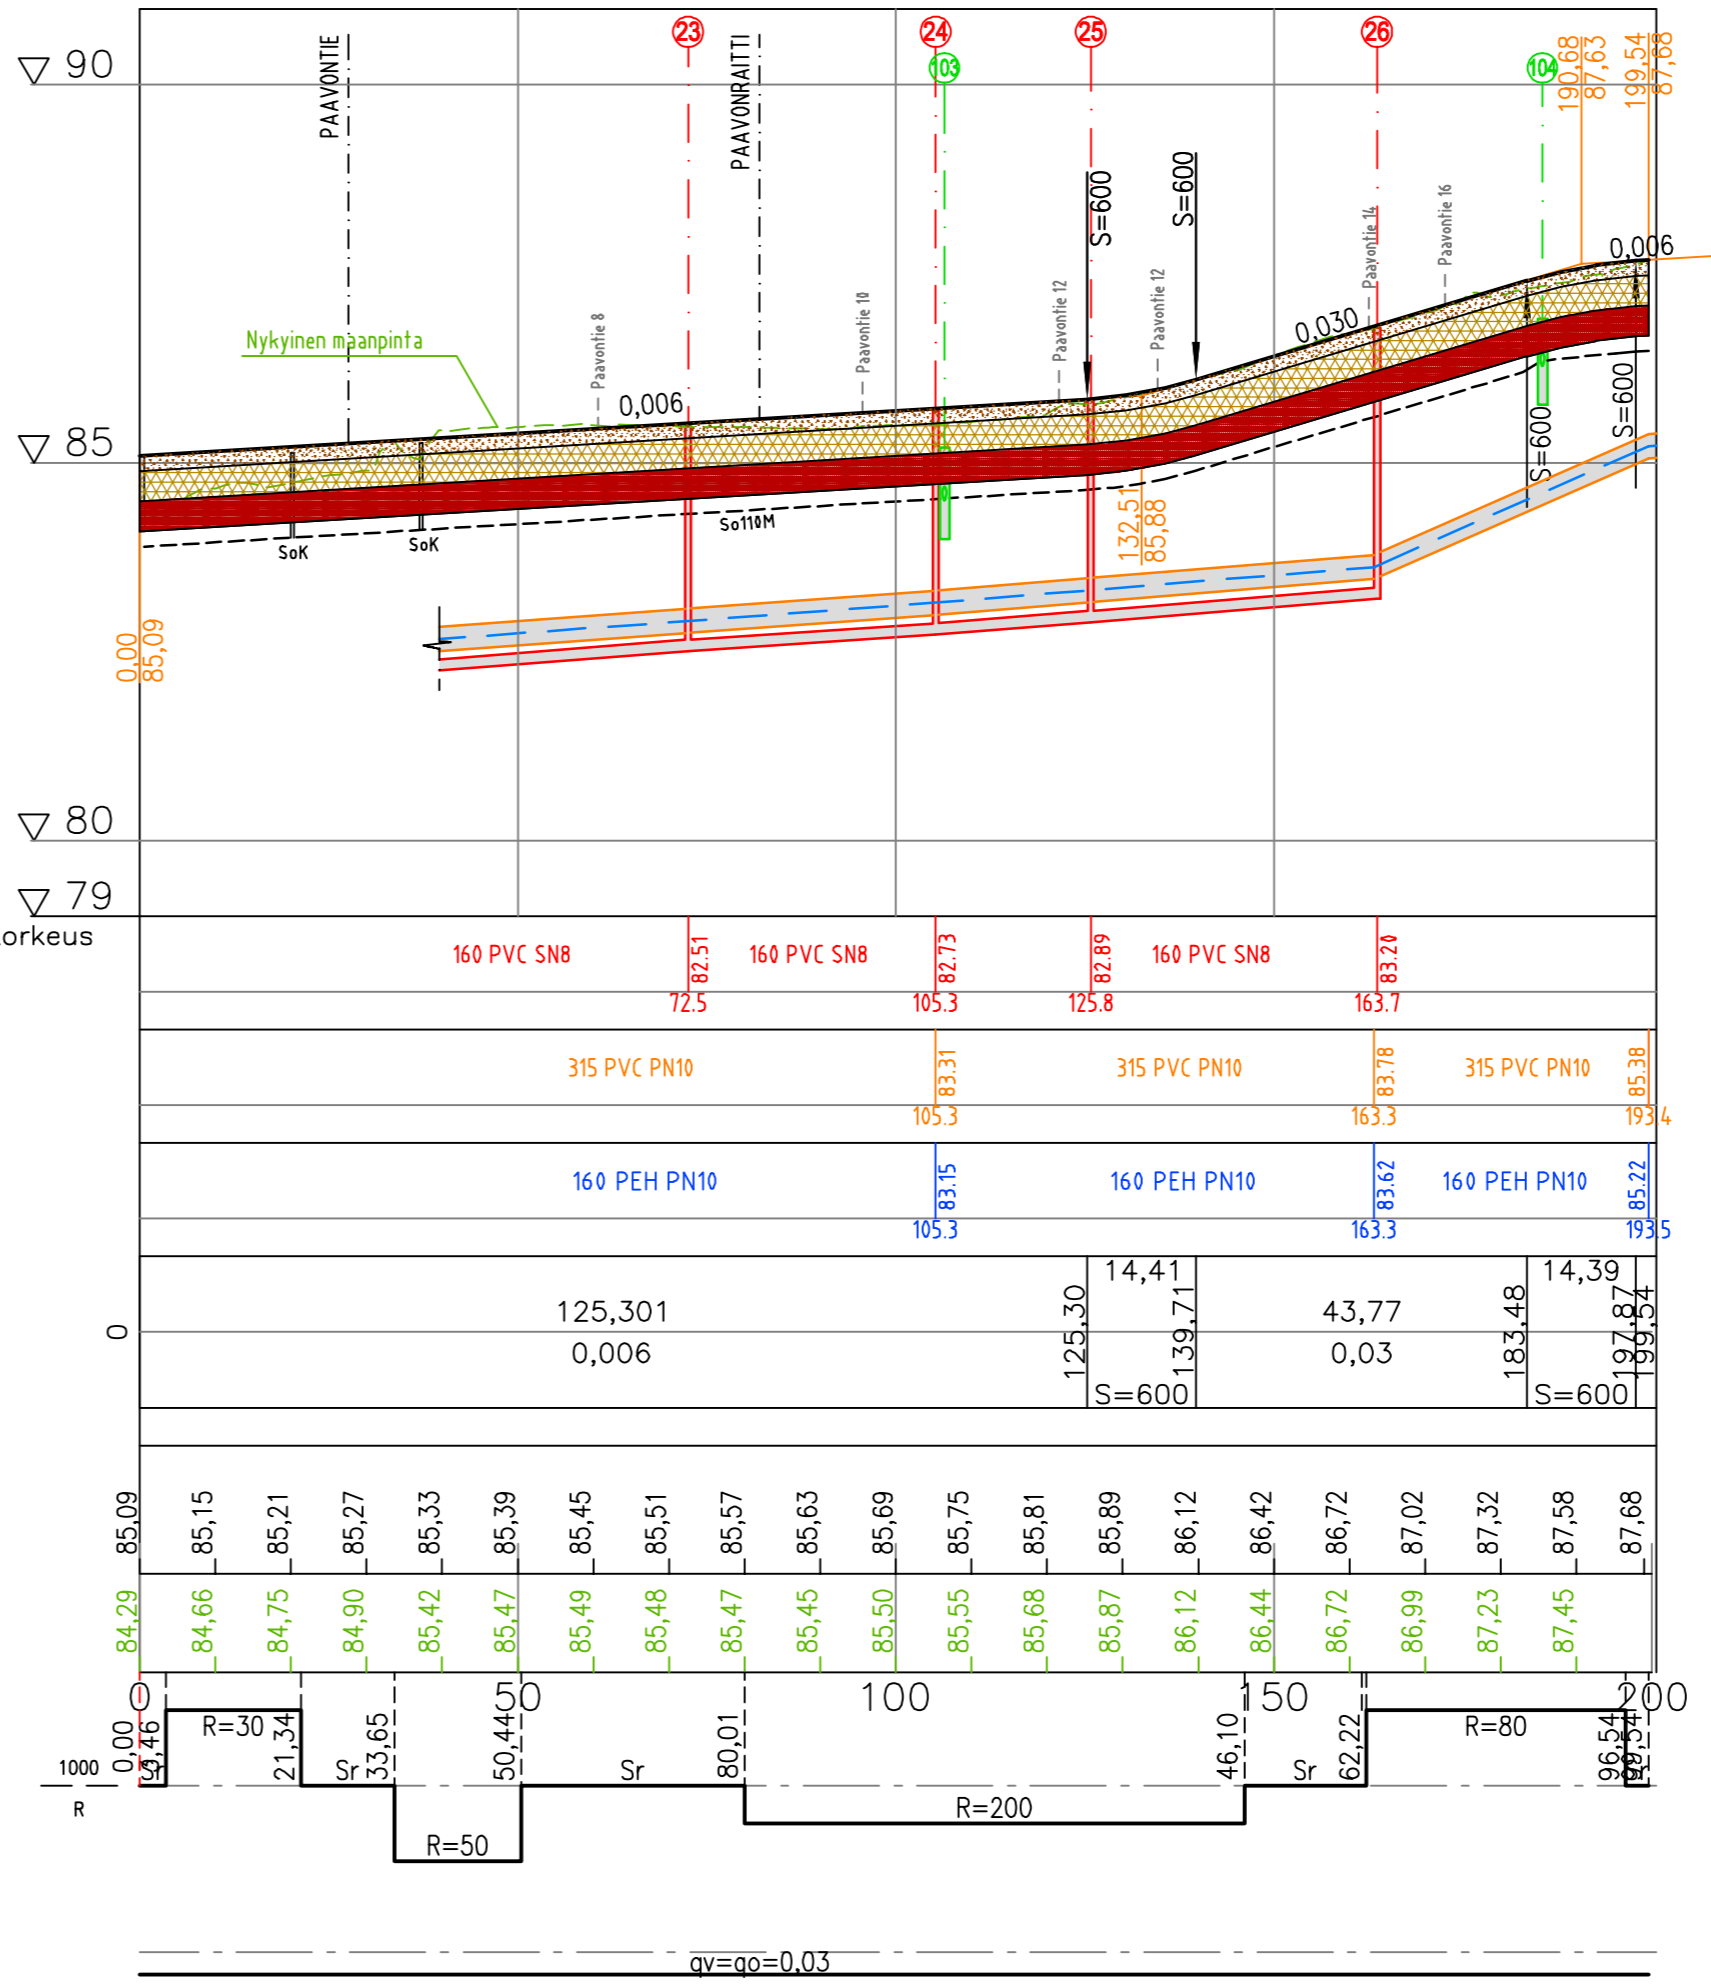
▽ 90
▽ 85
▽ 80
▽ 79
orkeus

PAAVONTIE
PAAVONRAITTI
23
24
25
26
103
104
190,68
87,63
199,54
87,68
S=600
S=600
0,006
0,030
0,006
Nykyinen maanpinta
Paavontie 8
Paavontie 10
Paavontie 12
Paavontie 12
Paavontie 14
Paavontie 16
SoK
SoK
So110M
132,51
85,88
0,00
85,09
S=600
S=600

160 PVC SN8
82.51
160 PVC SN8
82.73
82.89
160 PVC SN8
83.20
72.5
105.3
125.8
163.7

315 PVC PN10
83.31
315 PVC PN10
83.78
315 PVC PN10
85.38
105.3
163.3
193.4

160 PEH PN10
83.15
160 PEH PN10
83.62
160 PEH PN10
85.22
105.3
163.3
193.5

0
125,301
0,006
125,30
14,41
139,71
S=600
43,77
0,03
183,48
14,39
197,87
199,54
S=600

| 85,09 | 85,15 | 85,21 | 85,27 | 85,33 | 85,39 | 85,45 | 85,51 | 85,57 | 85,63 | 85,69 | 85,75 | 85,81 | 85,89 | 86,12 | 86,42 | 86,72 | 87,02 | 87,32 | 87,58 | 87,68 |
|---|---|---|---|---|---|---|---|---|---|---|---|---|---|---|---|---|---|---|---|---|
| 84,29 | 84,66 | 84,75 | 84,90 | 85,42 | 85,47 | 85,49 | 85,48 | 85,47 | 85,45 | 85,50 | 85,55 | 85,68 | 85,87 | 86,12 | 86,44 | 86,72 | 86,99 | 87,23 | 87,45 | |

0
50
100
150
200
1000
R
0,00
3,46
Sr
R=30
21,34
Sr
33,65
R=50
50,44
Sr
80,01
R=200
46,10
Sr
62,22
R=80
96,54
99,54

qv=qo=0,03